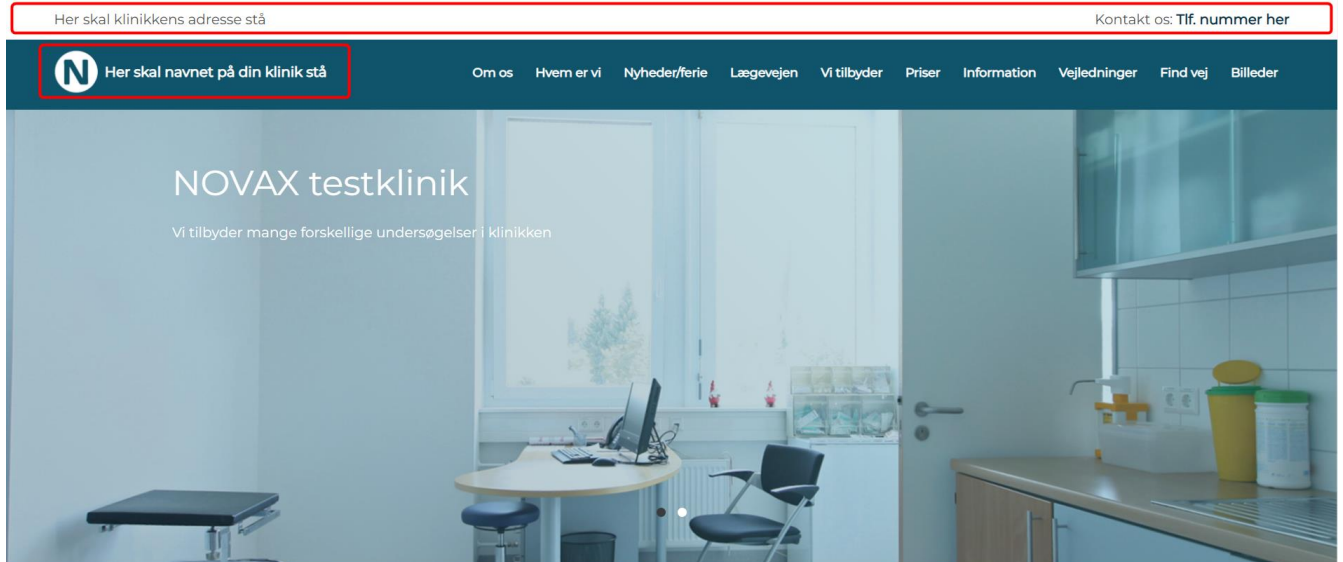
Her skal klinikkens adresse stå

Kontakt os: Tlf. nummer her

N Her skal navnet på din klinik stå

Om os Hvem er vi Nyheder/ferie Lægevejen Vi tilbyder Priser Information Vejledninger Find vej Billeder

NOVAX testklinik

Vi tilbyder mange forskellige undersøgelser i klinikken